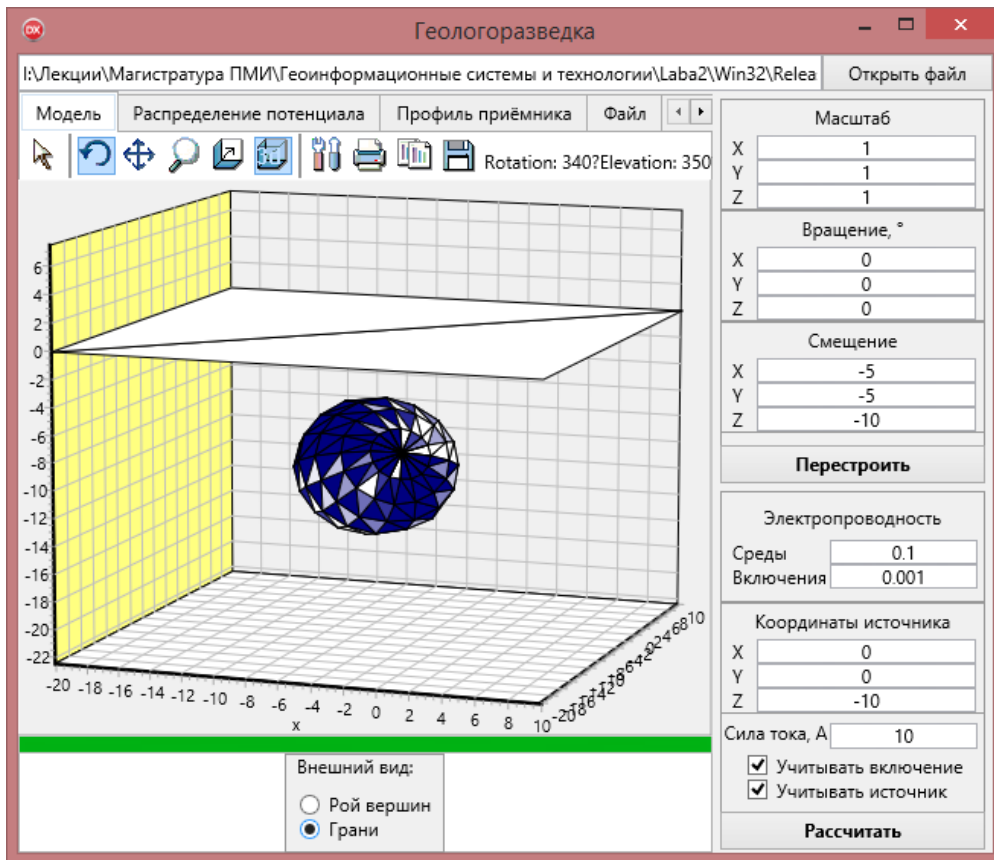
Геологоразведка

I:\Лекции\Магистратура ПМИ\Геоинформационные системы и технологии\Laba2\Win32\Relea

Открыть файл

Модель | Распределение потенциала | Профиль приёмника | Файл

Rotation: 340?Elevation: 350

6
4
2
0
-2
-4
-6
-8
-10
-12
-14
-16
-18
-20
-22

-20 -18 -16 -14 -12 -10 -8 -6 -4 -2 0 2 4 6 8 10
x

Масштаб
X 1
Y 1
Z 1

Вращение, °
X 0
Y 0
Z 0

Смещение
X -5
Y -5
Z -10

Перестроить

Электропроводность
Среды 0.1
Включения 0.001

Координаты источника
X 0
Y 0
Z -10

Сила тока, А 10

Учитывать включение
Учитывать источник

Рассчитать

Внешний вид:
Рой вершин
Грани